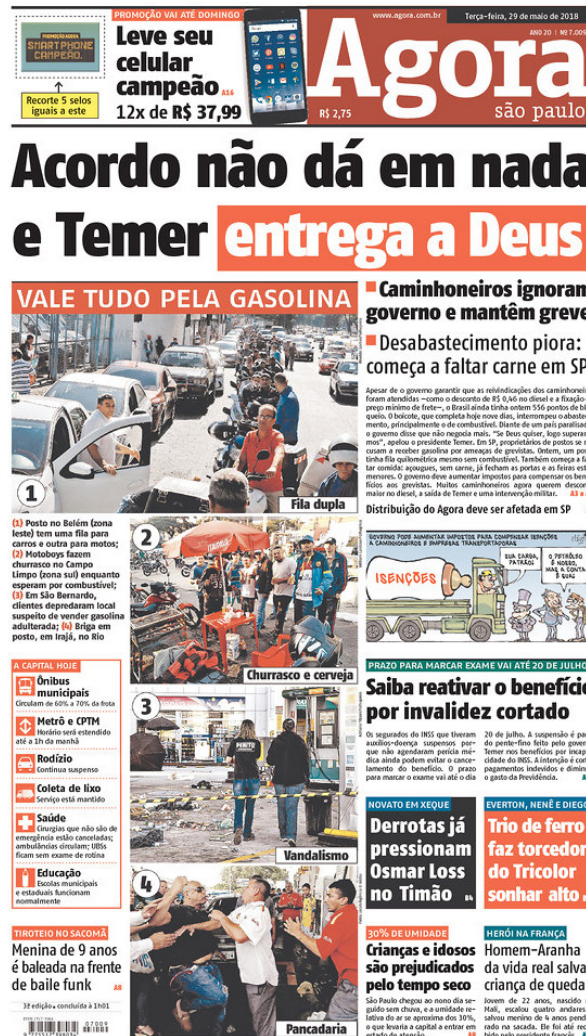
PROMOÇÃO AGORA
SMARTPHONE CAMPEÃO.
Recorte 5 selos iguais a este

PROMOÇÃO VAI ATÉ DOMINGO
Leve seu celular campeão A16
12x de R$ 37,99

www.agora.com.br
Terça-feira, 29 de maio de 2018
ANO 20 | Nº 7.009
R$ 2,75
Agora
são paulo

Acordo não dá em nada e Temer entrega a Deus

VALE TUDO PELA GASOLINA

1
Fila dupla

(1) Posto no Belém (zona leste) tem uma fila para carros e outra para motos; (2) Motoboys fazem churrasco no Campo Limpo (zona sul) enquanto esperam por combustível; (3) Em São Bernardo, clientes depredaram local suspeito de vender gasolina adulterada; (4) Briga em posto, em Irajá, no Rio

2
Churrasco e cerveja

3
Vandalismo

4
Pancadaria

A CAPITAL HOJE
Ônibus municipais
Circulam de 60% a 70% da frota
Metrô e CPTM
Horário será estendido até a 1h da manhã
Rodízio
Continua suspenso
Coleta de lixo
Serviço está mantido
Saúde
Cirurgias que não são de emergência estão canceladas; ambulâncias circulam; UBSs ficam sem exame de rotina
Educação
Escolas municipais e estaduais funcionam normalmente

TIROTEIO NO SACOMÃ
Menina de 9 anos é baleada na frente de baile funk A8

3ª edição • concluída à 1h01

Caminhoneiros ignoram governo e mantêm greve

Desabastecimento piora: começa a faltar carne em SP

Apesar de o governo garantir que as reivindicações dos caminhoneiros foram atendidas —como o desconto de R$ 0,46 no diesel e a fixação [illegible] prego mínimo de frete—, o Brasil ainda tinha ontem 556 pontos de bloqueio. O boicote, que completa hoje nove dias, interrompeu o abastecimento, principalmente o de combustível. Diante de um país paralisado, o governo disse que não negocia mais. "Se Deus quiser, logo superaremos", apelou o presidente Temer. Em SP, proprietários de postos se recusam a receber gasolina por ameaças de grevistas. Ontem, um posto tinha fila quilométrica mesmo sem combustível. Também começa a faltar comida: açougues, sem carne, já fecham as portas e as feiras estão menores. O governo deve aumentar impostos para compensar os benefícios aos grevistas. Muitos caminhoneiros agora querem descontos maior no diesel, a saída de Temer e uma intervenção militar. A3 a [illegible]

Distribuição do Agora deve ser afetada em SP

GOVERNO PODE AUMENTAR IMPOSTOS PARA COMPENSAR ISENÇÕES A CAMINHONEIROS E EMPRESAS TRANSPORTADORAS
ISENÇÕES
SUA CARGA, PATRÃO!
O PETRÓLEO É NOSSO, MAS A CONTA É SUA!

PRAZO PARA MARCAR EXAME VAI ATÉ 20 DE JULHO
Saiba reativar o benefício por invalidez cortado

Os segurados do INSS que tiveram auxílios-doença suspensos porque não agendaram perícia médica ainda podem evitar o cancelamento do benefício. O prazo para marcar o exame vai até o dia 20 de julho. A suspensão é parte do pente-fino feito pelo governo Temer nos benefícios por incapacidade do INSS. A intenção é cortar pagamentos indevidos e diminuir o gasto da Previdência.

NOVATO EM XEQUE
Derrotas já pressionam Osmar Loss no Timão B4

EVERTON, NENÊ E DIEGO
Trio de ferro faz torcedor do Tricolor sonhar alto

30% DE UMIDADE
Crianças e idosos são prejudicados pelo tempo seco
São Paulo chegou ao nono dia seguido sem chuva, e a umidade relativa do ar se aproxima dos 30%, o que levaria a capital a entrar em estado de atenção.

HERÓI NA FRANÇA
Homem-Aranha da vida real salva criança de queda
Jovem de 22 anos, nascido no Mali, escalou quatro andares e salvou menino de 4 anos pendurado na sacada. Ele foi até recebido pelo presidente francês.